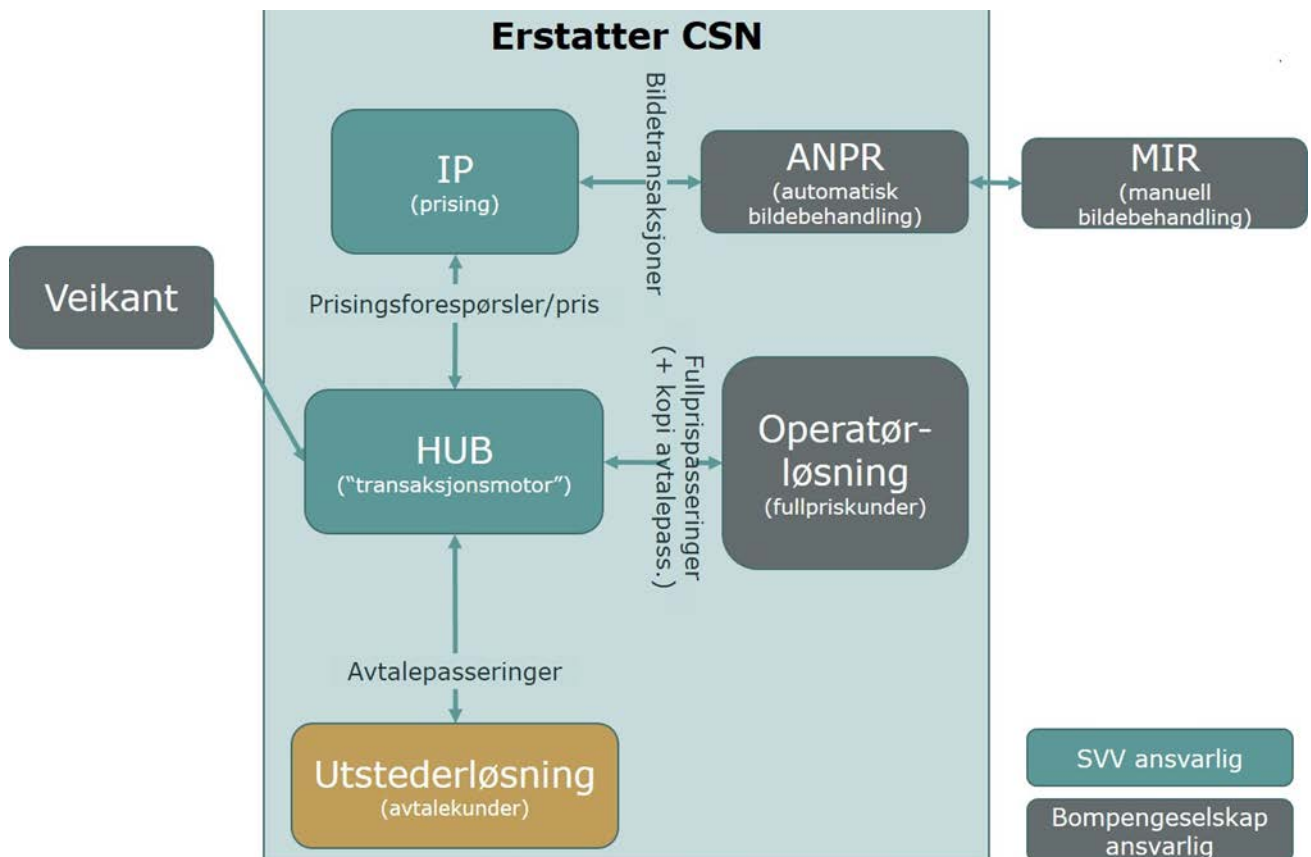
Erstatter CSN

IP
(prising)

Bildetransaksjoner

ANPR
(automatisk bildebehandling)

MIR
(manuell bildebehandling)

Veikant

Prisingsforespørsler/pris

HUB
("transaksjonsmotor")

Fullprispasseringer
(+ kopi avtalepass.)

Operatørløsning
(fullpriskunder)

Avtalepasseringer

Utstederløsning
(avtalekunder)

SVV ansvarlig

Bompengeselskap ansvarlig